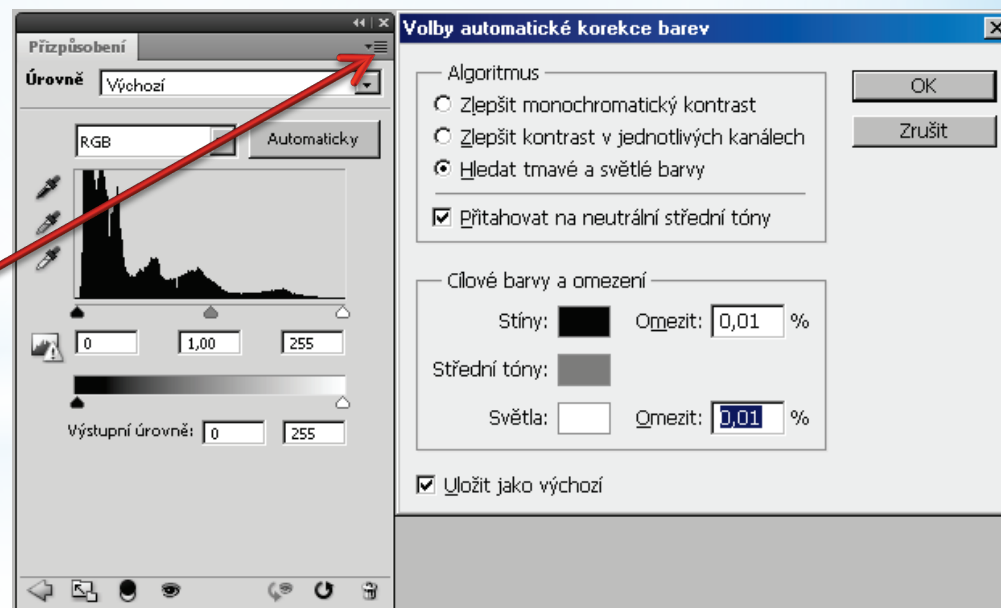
Přizpůsobení

Úrovně Výchozí

RGB Automaticky

0 1,00 255

Výstupní úrovně: 0 255

Volby automatické korekce barev

Algoritmus

Zlepšit monochromatický kontrast

Zlepšit kontrast v jednotlivých kanálech

Hledat tmavé a světlé barvy

Přitahovat na neutrální střední tóny

Cílové barvy a omezení

Stíny: Omezit: 0,01 %

Střední tóny:

Světla: Omezit: 0,01 %

Uložit jako výchozí

OK

Zrušit